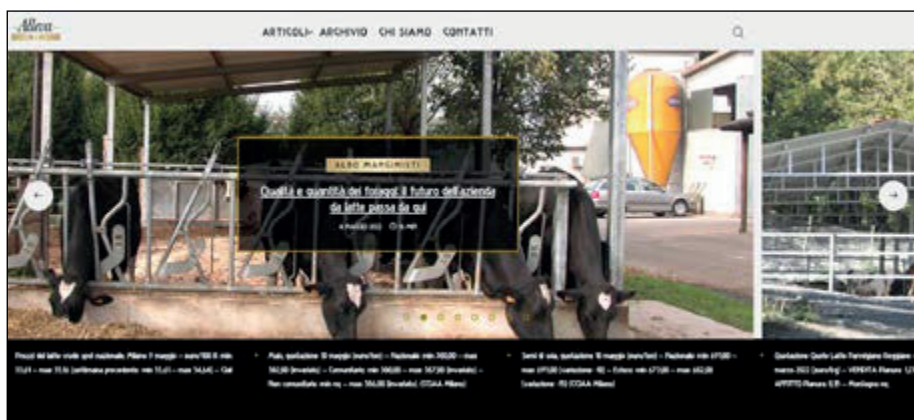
Allea
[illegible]

ARTICOLI ARCHIVIO CHI SIAMO CONTATTI

ALDO MANGINISTI
Qualità e quantità dei foraggi: il futuro dell'azienda da latte passa da qui
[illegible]

Prezzi del latte crudo spot nazionale. Milano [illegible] maggio – euro/100 lt min. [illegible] – max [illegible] (settimana precedente: min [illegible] – max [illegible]) – Clal

Mais, quotazione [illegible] maggio (euro/ton) – Nazionale min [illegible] – max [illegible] (invariato) – Comunitario: min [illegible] – max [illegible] (invariato) – Non comunitario min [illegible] – max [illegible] (invariato) (CCIAA Milano)

Semi di soia, quotazione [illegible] maggio (euro/ton) – Nazionale min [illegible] – max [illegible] (variazione: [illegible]) – Estero: min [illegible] – max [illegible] (variazione: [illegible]) (CCIAA Milano)

Quotazione Quote Latte Parmigiano Reggiano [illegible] marzo 2022 (euro/Kg) – VENDITA Pianura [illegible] AFFITTO Pianura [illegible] – Montagna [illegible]